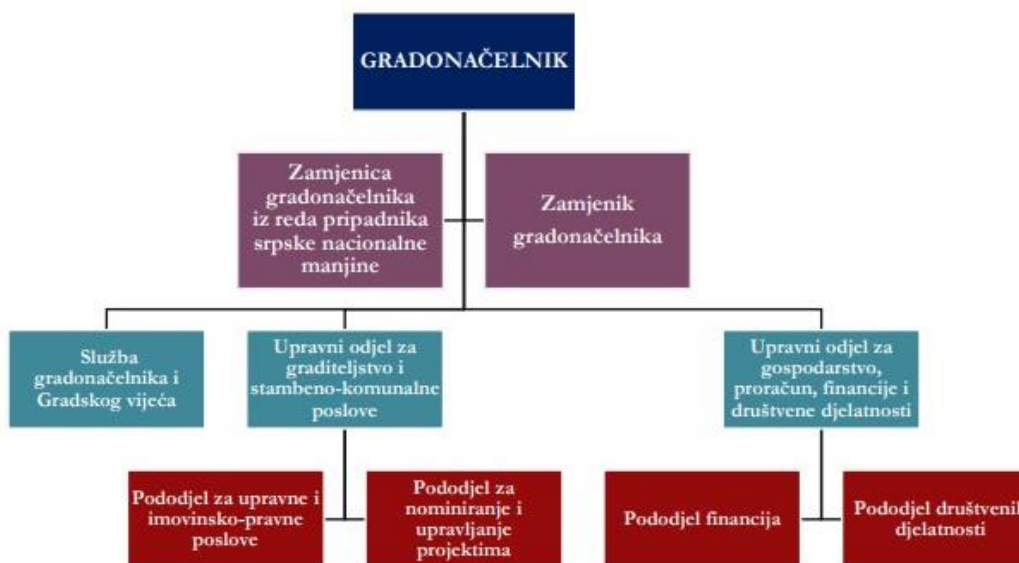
GRADONAČELNIK

Zamjenica gradonačelnika iz reda pripadnika srpske nacionalne manjine

Zamjenik gradonačelnika

Služba gradonačelnika i Gradskog vijeća

Upravni odjel za graditeljstvo i stambeno-komunalne poslove

Upravni odjel za gospodarstvo, proračun, financije i društvene djelatnosti

Pododjel za upravne i imovinsko-pravne poslove

Pododjel za nominiranje i upravljanje projektima

Pododjel financija

Pododjel društvenih djelatnosti